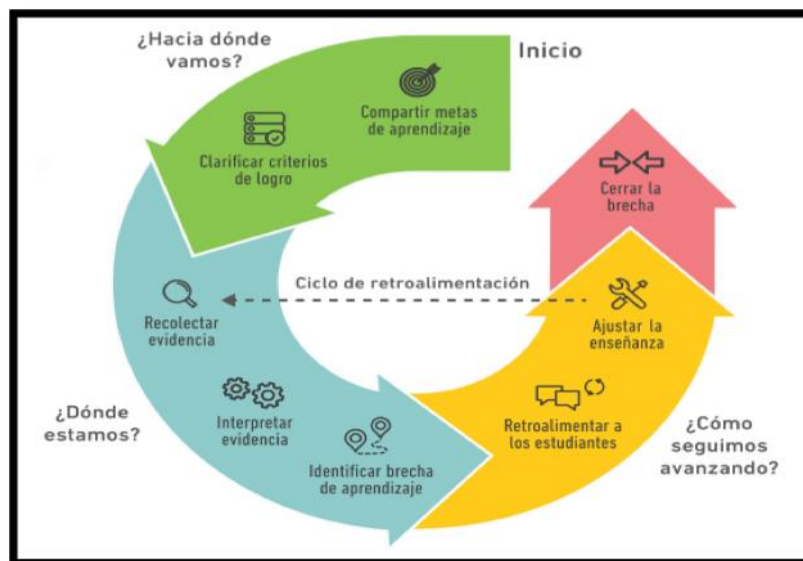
¿Hacia dónde vamos?

Inicio

Compartir metas de aprendizaje

Clarificar criterios de logro

Cerrar la brecha

Ciclo de retroalimentación

Recolectar evidencia

Ajustar la enseñanza

Interpretar evidencia

¿Dónde estamos?

Retroalimentar a los estudiantes

¿Cómo seguimos avanzando?

Identificar brecha de aprendizaje